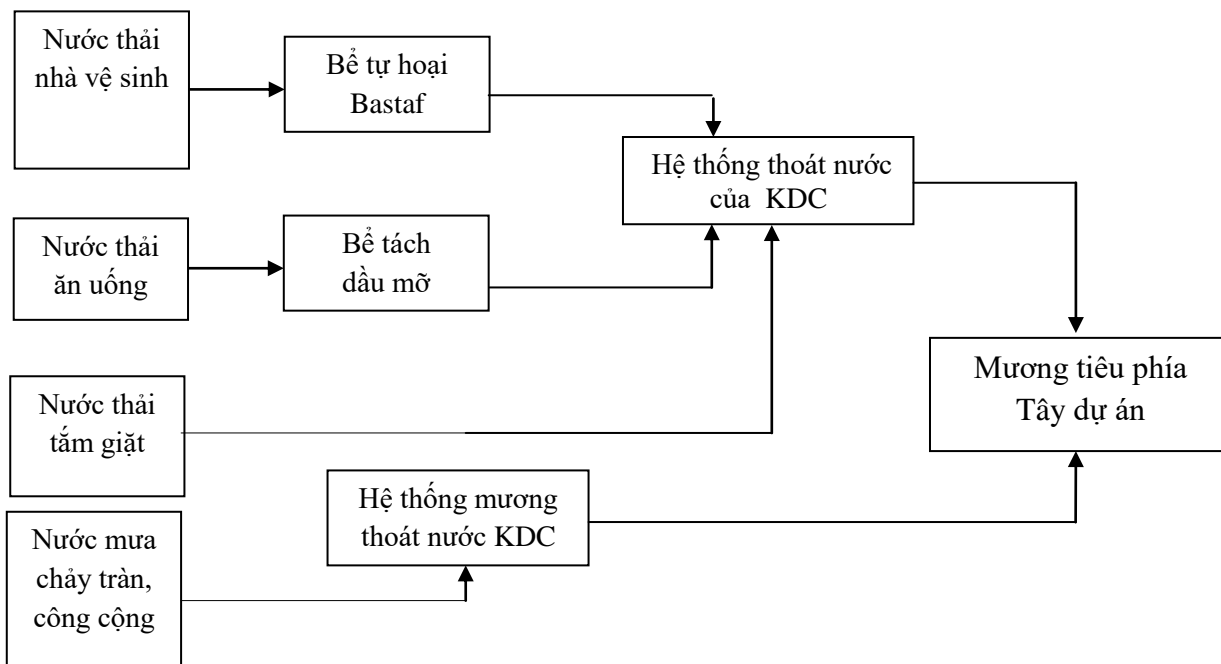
Nước thải nhà vệ sinh

Bể tự hoại Bastaf

Hệ thống thoát nước của KDC

Nước thải ăn uống

Bể tách dầu mỡ

Mương tiêu phía Tây dự án

Nước thải tắm giặt

Hệ thống mương thoát nước KDC

Nước mưa chảy tràn, công cộng